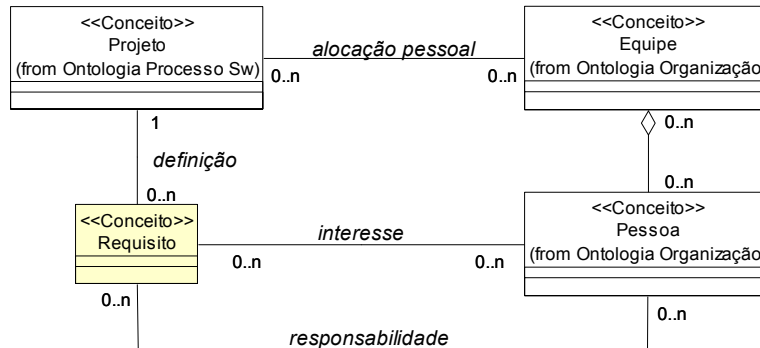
<<Conceito>>
Projeto
(from Ontologia Processo Sw)

alocação pessoal

0..n

0..n

<<Conceito>>
Equipe
(from Ontologia Organização

1

definição

0..n

0..n

0..n

<<Conceito>>
Requisito

interesse

0..n

0..n

<<Conceito>>
Pessoa
(from Ontologia Organização

0..n

responsabilidade

0..n